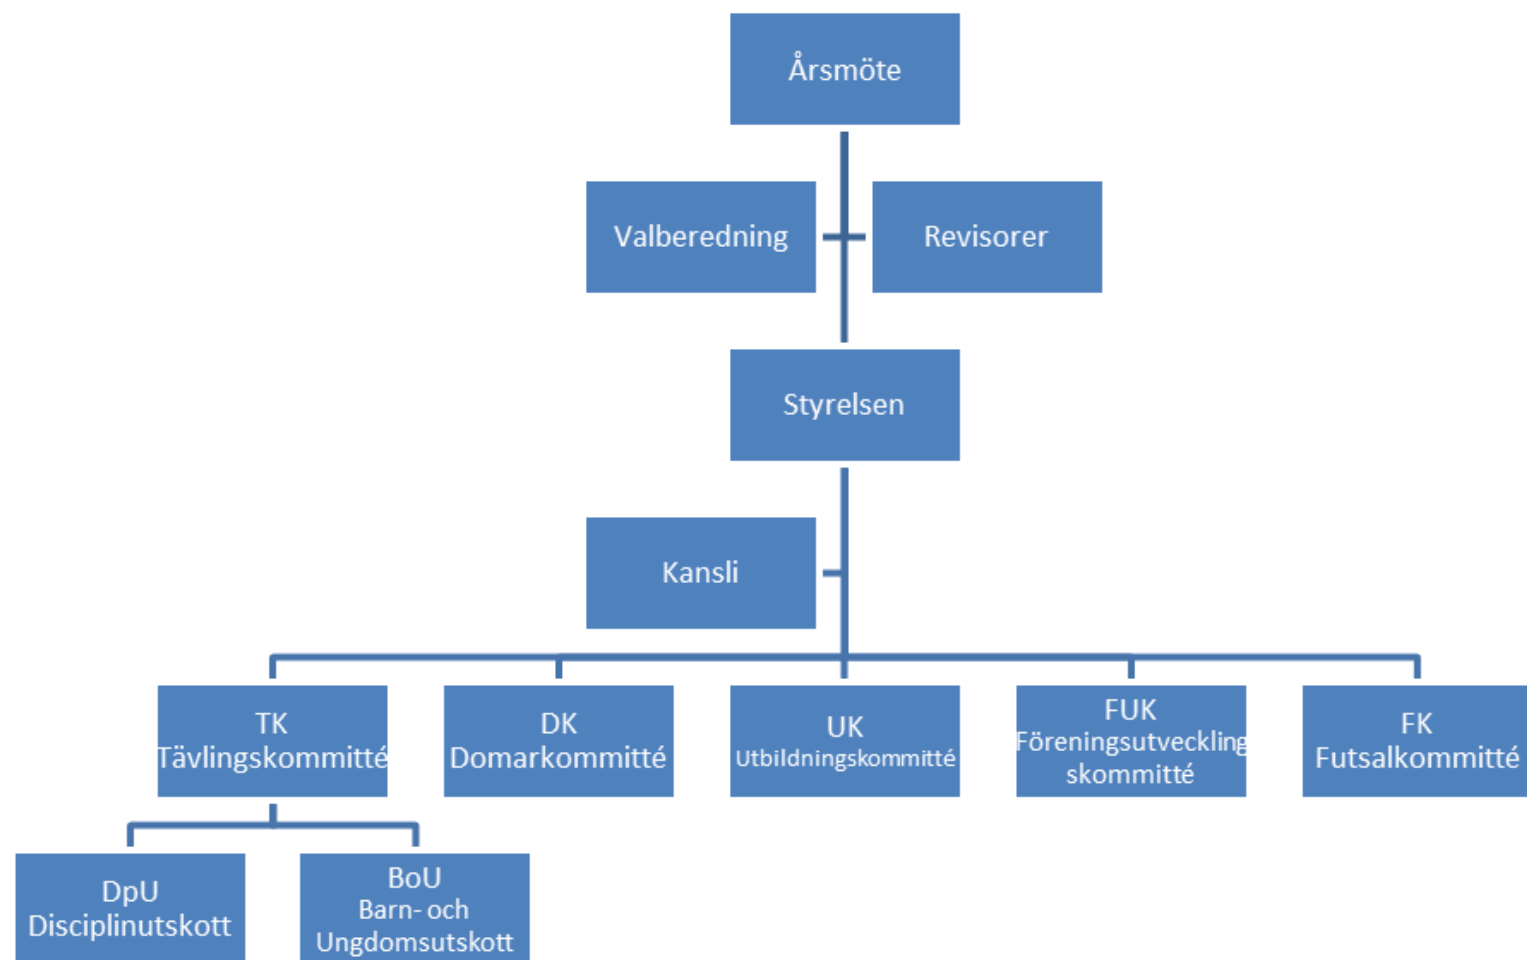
Årsmöte

Valberedning

Revisorer

Styrelsen

Kansli

TK
Tävlingskommitté

DK
Domarkommitté

UK
Utbildningskommitté

FUK
Föreningsutvecklingskommitté

FK
Futsalkommitté

DpU
Disciplinutskott

BoU
Barn- och Ungdomsutskott